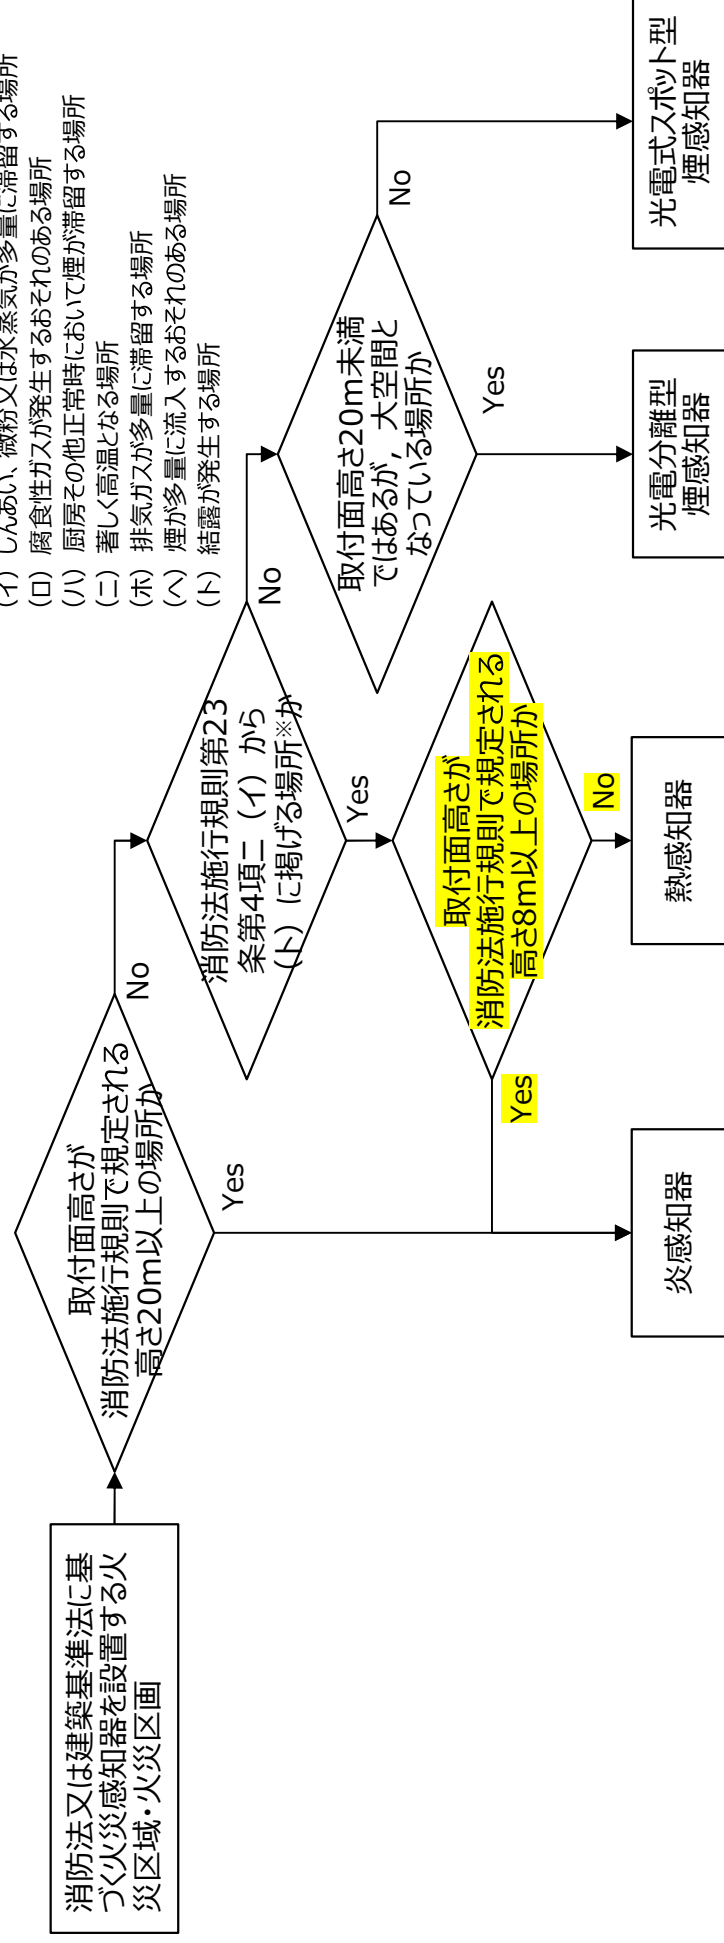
消防法又は建築基準法に基づく火災感知器を設置する火災区域・火災区画

取付面高さが消防法施行規則で規定される高さ20m以上の場所か

Yes

No

消防法施行規則第23条第4項二（イ）から（ト）に掲げる場所※か

Yes

No

取付面高さが消防法施行規則で規定される高さ8m以上の場所か

Yes

No

取付面高さ20m未満ではあるが，大空間となっている場所か

Yes

No

炎感知器

熱感知器

光電分離型煙感知器

光電式スポット型煙感知器

（イ）じんあい、微粉又は水蒸気が多量に滞留する場所
（ロ）腐食性ガスが発生するおそれのある場所
（ハ）厨房その他正常時において煙が滞留する場所
（ニ）著しく高温となる場所
（ホ）排気ガスが多量に滞留する場所
（ヘ）煙が多量に流入するおそれのある場所
（ト）結露が発生する場所